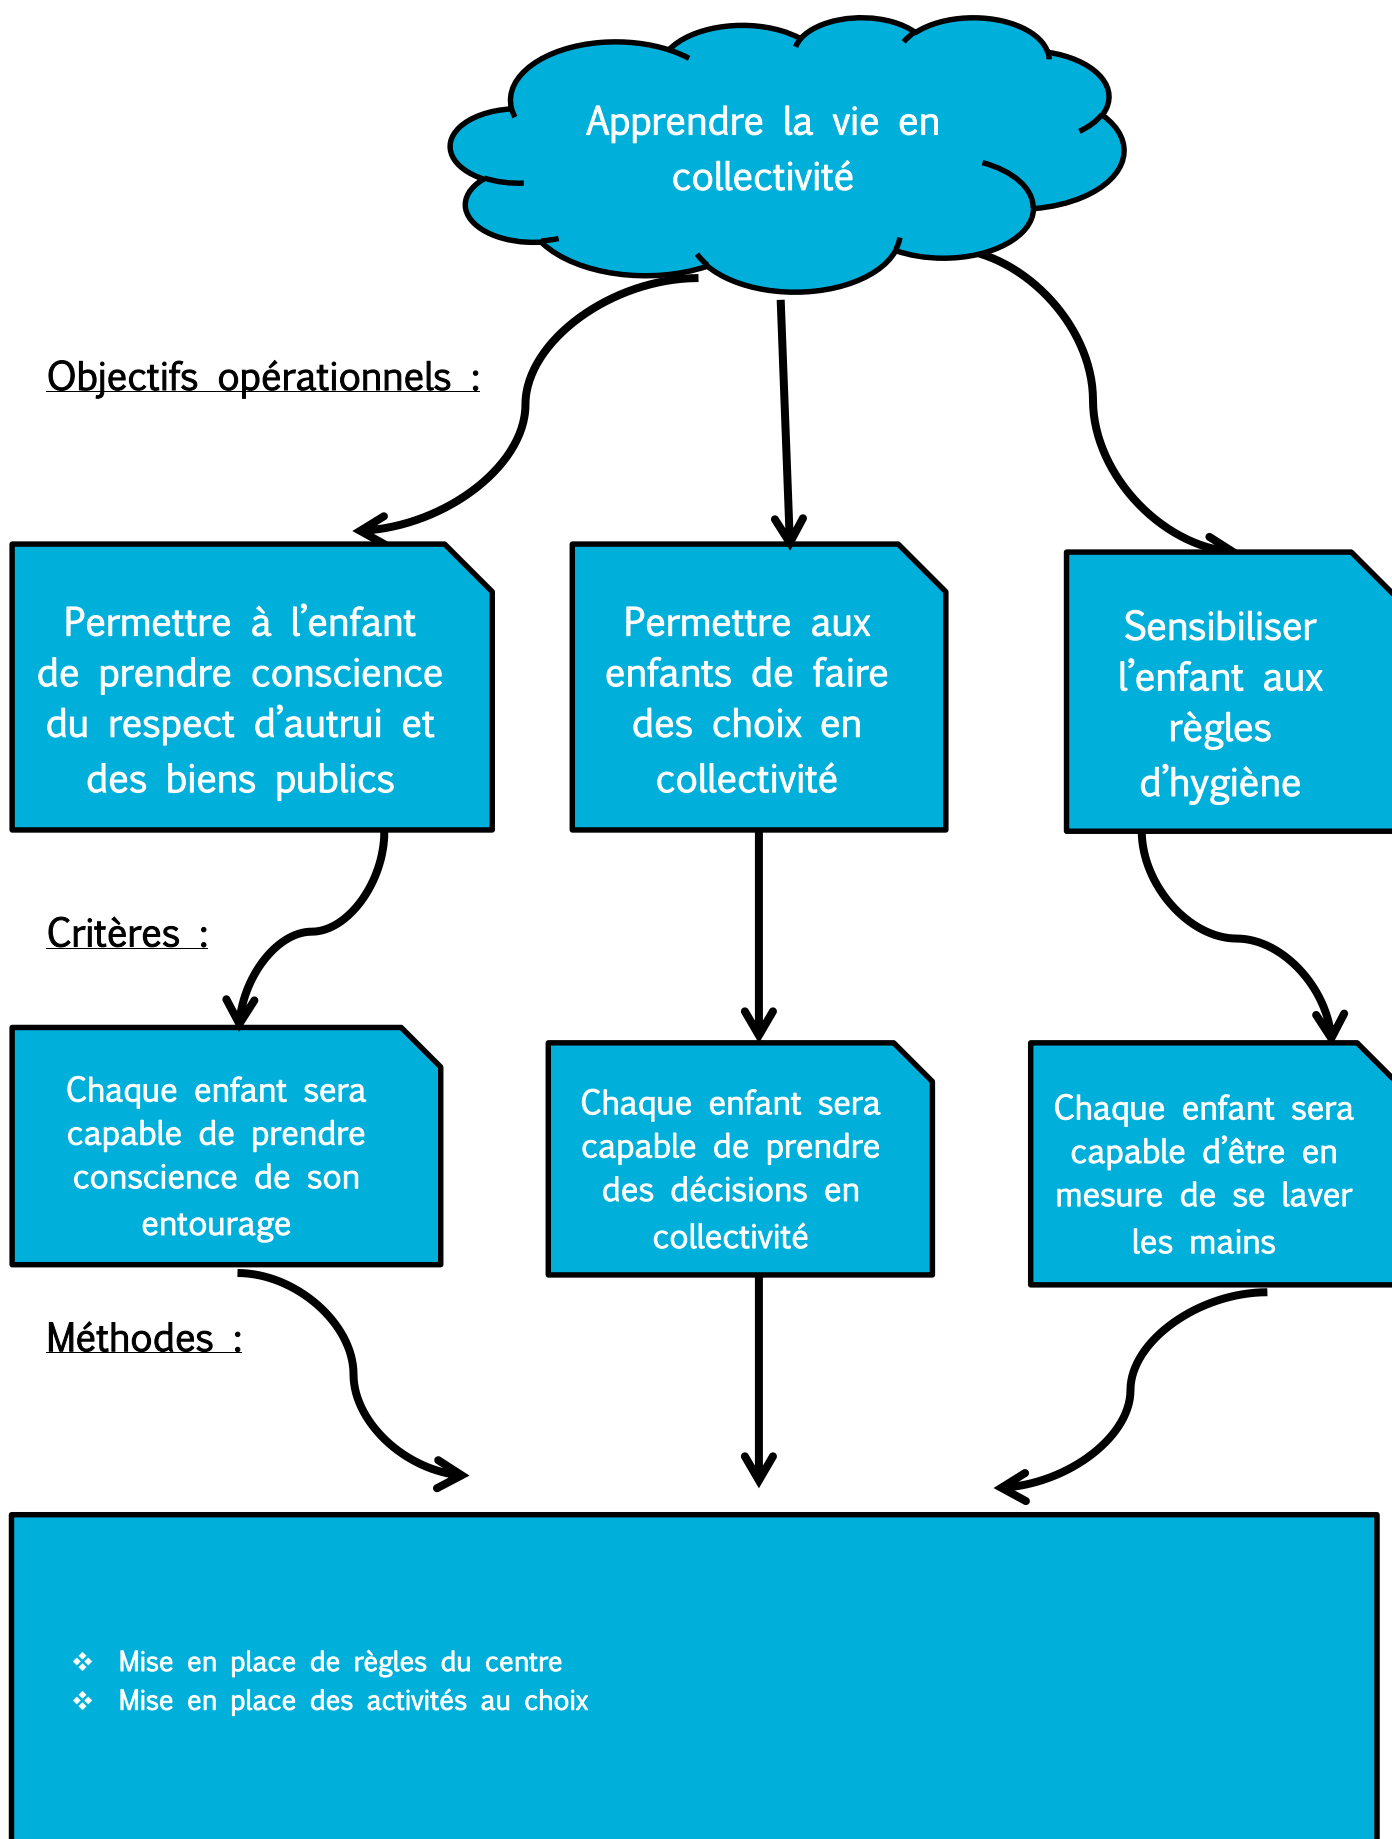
Apprendre la vie en collectivité

Objectifs opérationnels :

Permettre à l’enfant de prendre conscience du respect d’autrui et des biens publics

Permettre aux enfants de faire des choix en collectivité

Sensibiliser l’enfant aux règles d’hygiène

Critères :

Chaque enfant sera capable de prendre conscience de son entourage

Chaque enfant sera capable de prendre des décisions en collectivité

Chaque enfant sera capable d’être en mesure de se laver les mains

Méthodes :

❖ Mise en place de règles du centre
❖ Mise en place des activités au choix